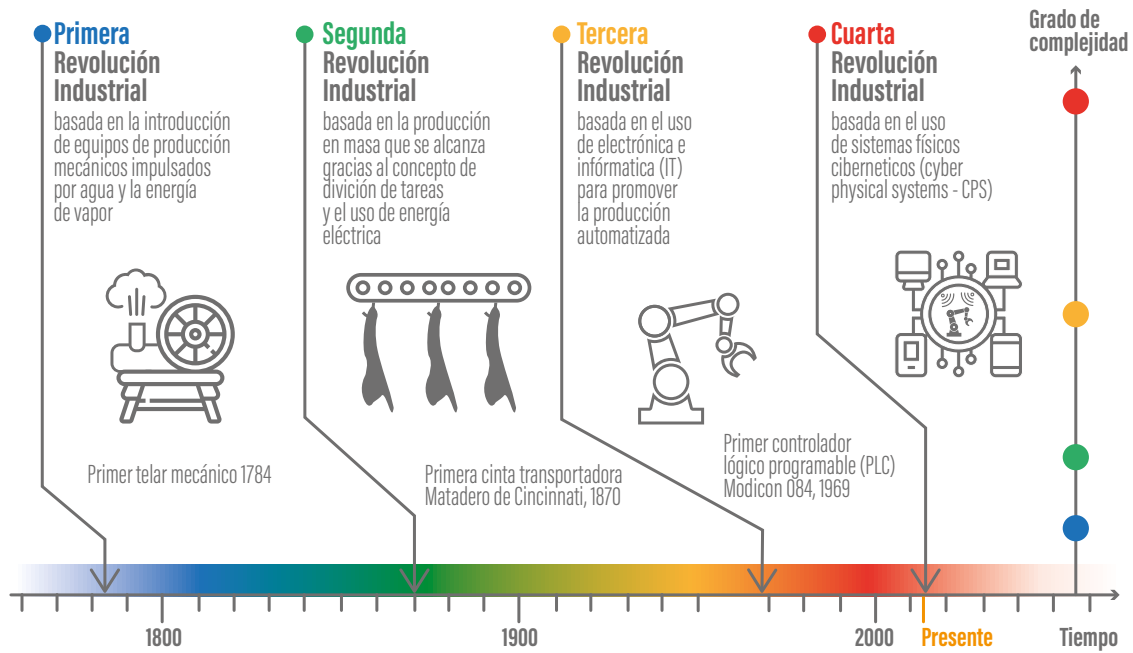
Primera Revolución Industrial
basada en la introducción de equipos de producción mecánicos impulsados por agua y la energía de vapor

Segunda Revolución Industrial
basada en la producción en masa que se alcanza gracias al concepto de divición de tareas y el uso de energía eléctrica

Tercera Revolución Industrial
basada en el uso de electrónica e infórmatica (IT) para promover la producción automatizada

Cuarta Revolución Industrial
basada en el uso de sistemas físicos ciberneticos (cyber physical systems - CPS)

Grado de complejidad

Primer telar mecánico 1784

Primera cinta transportadora Matadero de Cincinnati, 1870

Primer controlador lógico programable (PLC) Modicon 084, 1969

1800
1900
2000
Presente
Tiempo